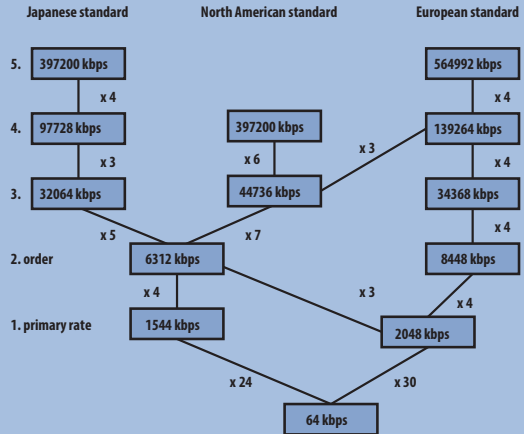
Japanese standard

North American standard

European standard

5.

397200 kbps

564992 kbps

x 4

x 4

4.

97728 kbps

397200 kbps

139264 kbps

x 6

x 3

x 3

x 4

3.

32064 kbps

44736 kbps

34368 kbps

x 5

x 7

x 4

2. order

6312 kbps

8448 kbps

x 4

x 3

x 4

1. primary rate

1544 kbps

2048 kbps

x 24

x 30

64 kbps